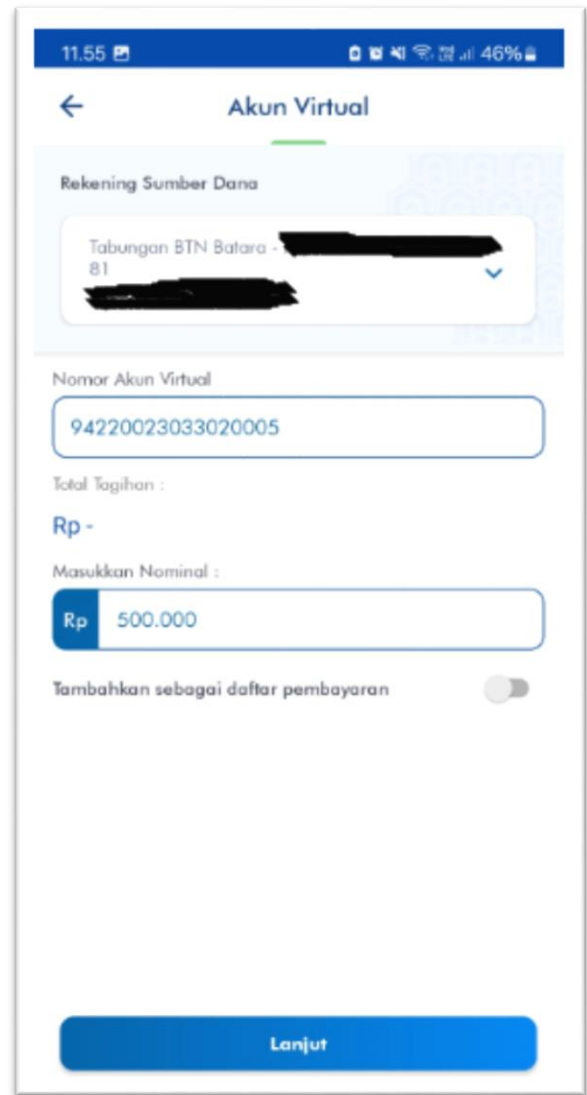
11.55

46%

Akun Virtual

Rekening Sumber Dana

Tabungan BTN Batara - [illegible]
81 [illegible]

Nomor Akun Virtual

94220023033020005

Total Tagihan :

Rp -

Masukkan Nominal :

Rp 500.000

Tambahkan sebagai daftar pembayaran

Lanjut